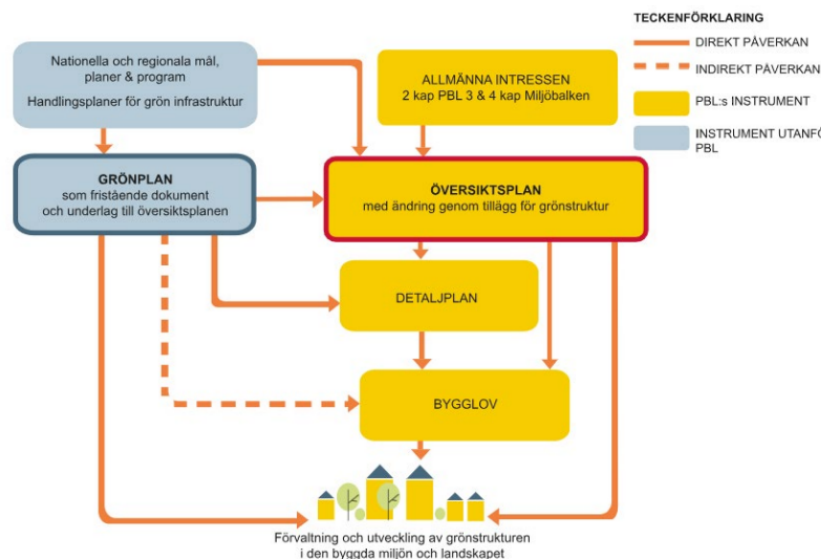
Nationella och regionala mål, planer & program

Handlingsplaner för grön infrastruktur

ALLMÄNNA INTRESSEN
2 kap PBL 3 & 4 kap Miljöbalken

TECKENFÖRKLARING

DIREKT PÅVERKAN

INDIREKT PÅVERKAN

PBL:s INSTRUMENT

INSTRUMENT UTANFÖ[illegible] PBL

GRÖNPLAN
som fristående dokument och underlag till översiktsplanen

ÖVERSIKTSPLAN
med ändring genom tillägg för grönstruktur

DETALJPLAN

BYGGLOV

Förvaltning och utveckling av grönstrukturen i den byggda miljön och landskapet